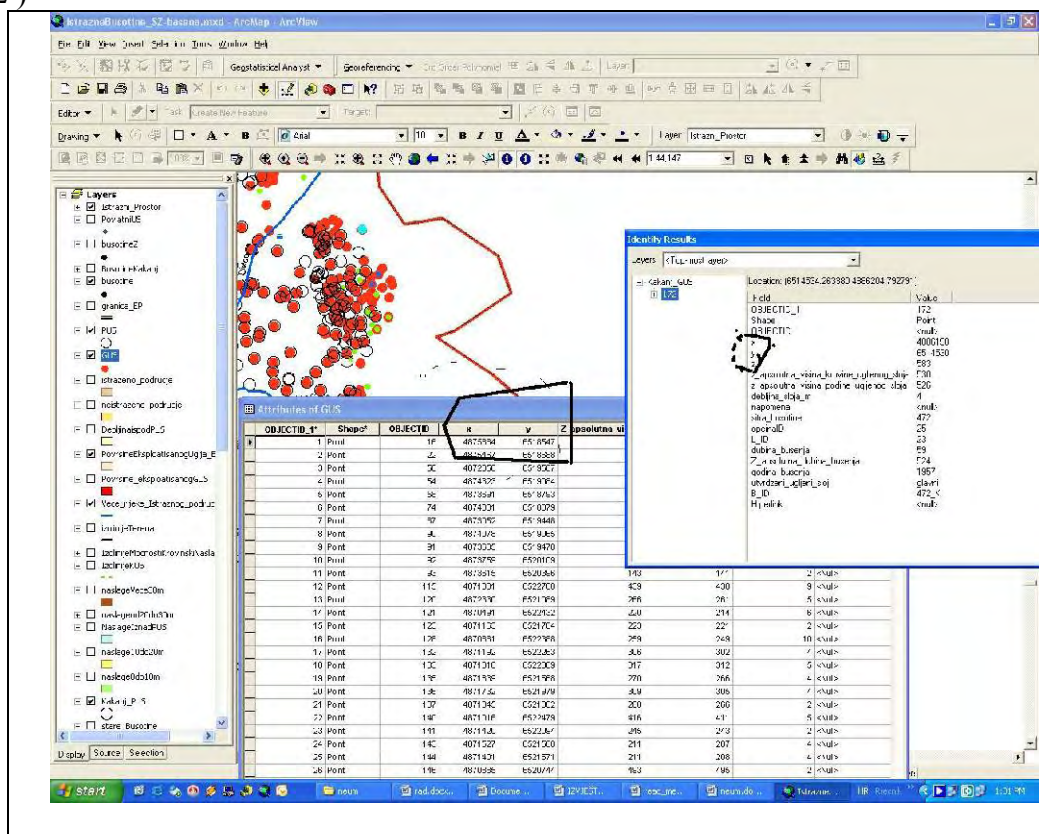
IstraznoBusotine_SZ-basena.mxd - ArcMap - ArcView

File Edit View Insert Selection Tools Window Help

Geostatistical Analyst ▼ Georeferencing ▼ Layer:

Editor ▼ Task: Create New Feature Target:

Drawing ▼ Arial 10 B I U Layer: Istrazni_Prostor

1:44,147

Layers
Istrazni_Prostor
PovrsinaUE
busotineZ
BusotineKakanj
busotine
granica_EP
PUS
GUS
istrazeno_podrucje
neistrazeno_podrucje
DeblinalsopdP_S
PovrsineEksploatisanogUglja_E
Povrsine_eksploatisanogG_S
Vece_mjesto_Istraznog_podruc
IzolinijeTerena
IzolinijeMocnostiKrovinskih
IzolinijeKUS
naslageVece50m
naslageodPFdo30m
NaslageiznadPUS
naslage10do20m
naslage0do10m
Kakanj_P_S
stare_Busotine

Display Source Selection

Identify Results
Layers: <Top-most layer>
Kakanj_GUS
172
Location: (6514534.263380 4886204.792791)
Field | Value
OBJECTID_1 | 172
Shape | Point
OBJECTID | <null>
x | 4006150
y | 65 1530
z | 583
Z_apsolutna_visina_krovine_glavnog_sloja | 530
z_apsoultna_visina_podine_ugljenog_sloja | 526
debljina_sloja_m | 4
napomena | <null>
sifra_bunotine | 472
opcinaID | 25
L_ID | 23
dubina_busenja | 59
Z_na_ustu_busotine | 524
godina_busenja | 1957
utvrdjeni_ugljeni_sloj | glavni
B_ID | 472_K
Hijerarhija | <null>

Attributes of GUS
| OBJECTID_1* | Shape* | OBJECTID | x | y | Z apsolutna vi |
|---|---|---|---|---|---|
| 1 | Point | 16 | 4875994 | 6518547 | |
| 2 | Point | 2 | 4875437 | 6518588 | |
| 3 | Point | 30 | 4072000 | 6518027 | |
| 4 | Point | 54 | 4874327 | 6518064 | |
| 5 | Point | 58 | 4873591 | 6518743 | |
| 6 | Point | 74 | 4074001 | 6519379 | |
| 7 | Point | 87 | 4873192 | 6519448 | |
| 8 | Point | 9 | 4873378 | 6519065 | |
| 9 | Point | 91 | 4073000 | 6518470 | |
| 10 | Point | 92 | 4873759 | 6520108 | |
| 11 | Point | 93 | 4873515 | 6520388 | 143 |
| 12 | Point | 115 | 4071001 | 6522700 | 439 |
| 13 | Point | 120 | 4872390 | 6521189 | 266 |
| 14 | Point | 121 | 4870491 | 6522162 | 220 |
| 15 | Point | 122 | 4871100 | 6521704 | 223 |
| 16 | Point | 128 | 4870991 | 6522788 | 259 |
| 17 | Point | 133 | 4871132 | 6522383 | 308 |
| 18 | Point | 130 | 4871010 | 6522309 | 317 |
| 19 | Point | 135 | 4871335 | 6521568 | 270 |
| 20 | Point | 136 | 4871732 | 6521070 | 309 |
| 21 | Point | 137 | 4871040 | 6521302 | 200 |
| 22 | Point | 140 | 4871016 | 6522479 | 416 |
| 23 | Point | 141 | 4871130 | 6522287 | 316 |
| 24 | Point | 140 | 4871527 | 6521500 | 211 |
| 25 | Point | 144 | 4871401 | 6521571 | 211 |
| 26 | Point | 146 | 4870936 | 6520747 | 163 |

start | neum | rad.doc | Docume... | 12VJEST... | reac_ne... | neum.do... | Istrazno... | HR 1:01 PM